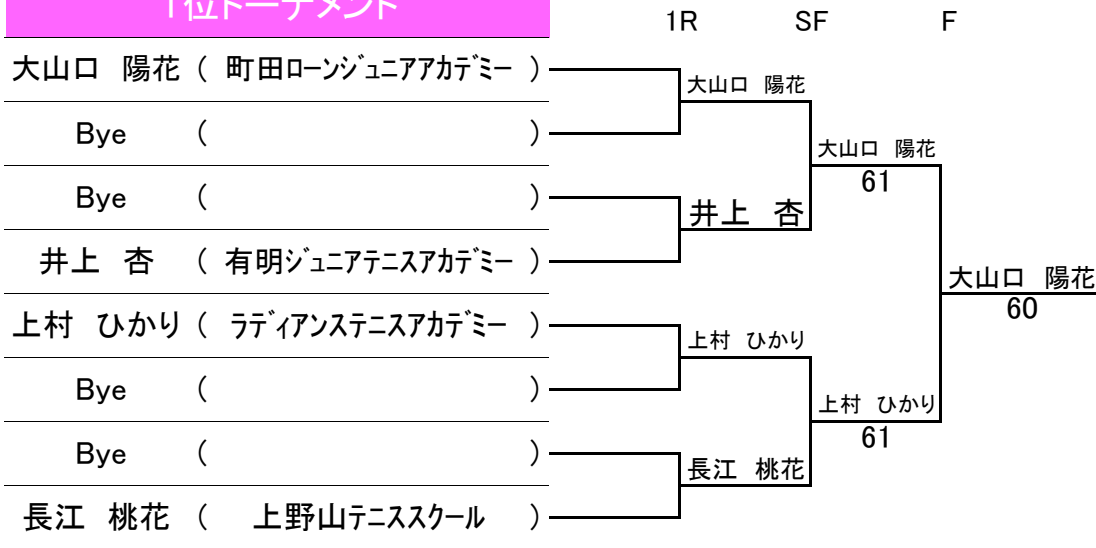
1位トーナメント

1R SF F

大山口 陽花 ( 町田ローンジュニアアカデミー )
Bye ( )
Bye ( )
井上 杏 ( 有明ジュニアテニスアカデミー )
上村 ひかり ( ラディアンステニスアカデミー )
Bye ( )
Bye ( )
長江 桃花 ( 上野山テニススクール )

大山口 陽花
井上 杏
上村 ひかり
長江 桃花

大山口 陽花
61
上村 ひかり
61

大山口 陽花
60